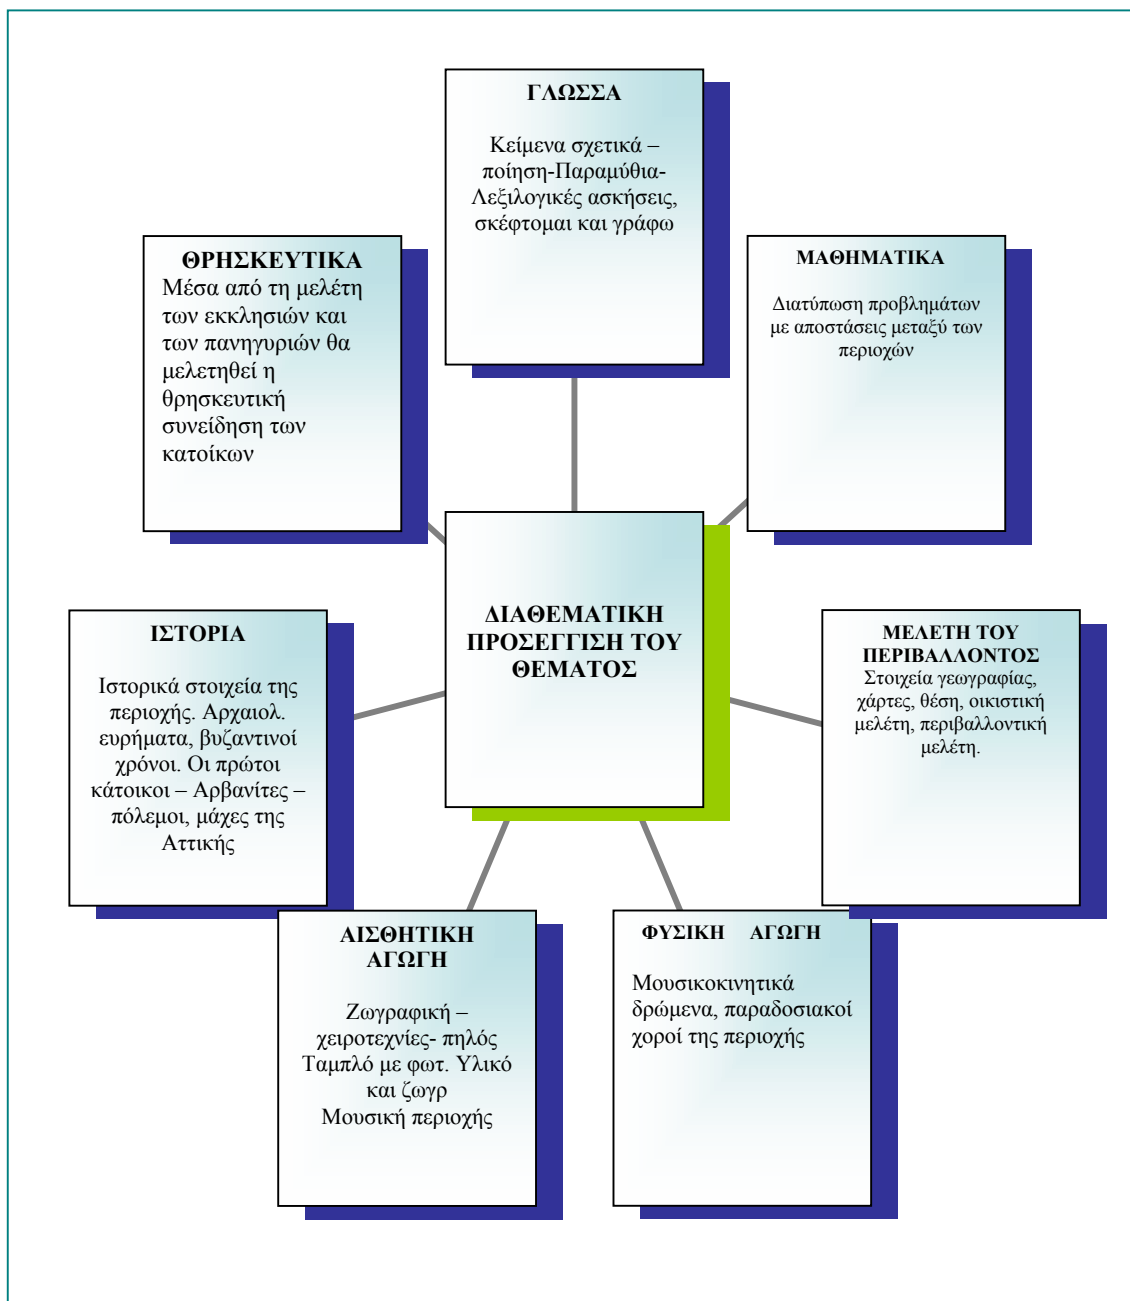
ΓΛΩΣΣΑ

Κείμενα σχετικά – ποίηση-Παραμύθια-Λεξιλογικές ασκήσεις, σκέφτομαι και γράφω

ΘΡΗΣΚΕΥΤΙΚΑ
Μέσα από τη μελέτη των εκκλησιών και των πανηγυριών θα μελετηθεί η θρησκευτική συνείδηση των κατοίκων

ΜΑΘΗΜΑΤΙΚΑ

Διατύπωση προβλημάτων με αποστάσεις μεταξύ των περιοχών

ΔΙΑΘΕΜΑΤΙΚΗ ΠΡΟΣΕΓΓΙΣΗ ΤΟΥ ΘΕΜΑΤΟΣ

ΙΣΤΟΡΙΑ

Ιστορικά στοιχεία της περιοχής. Αρχαιολ. ευρήματα, βυζαντινοί χρόνοι. Οι πρώτοι κάτοικοι – Αρβανίτες – πόλεμοι, μάχες της Αττικής

ΜΕΛΕΤΗ ΤΟΥ ΠΕΡΙΒΑΛΛΟΝΤΟΣ
Στοιχεία γεωγραφίας, χάρτες, θέση, οικιστική μελέτη, περιβαλλοντική μελέτη.

ΑΙΣΘΗΤΙΚΗ ΑΓΩΓΗ

Ζωγραφική – χειροτεχνίες- πηλός
Ταμπλό με φωτ. Υλικό και ζωγρ
Μουσική περιοχής

ΦΥΣΙΚΗ ΑΓΩΓΗ

Μουσικοκινητικά δρώμενα, παραδοσιακοί χοροί της περιοχής